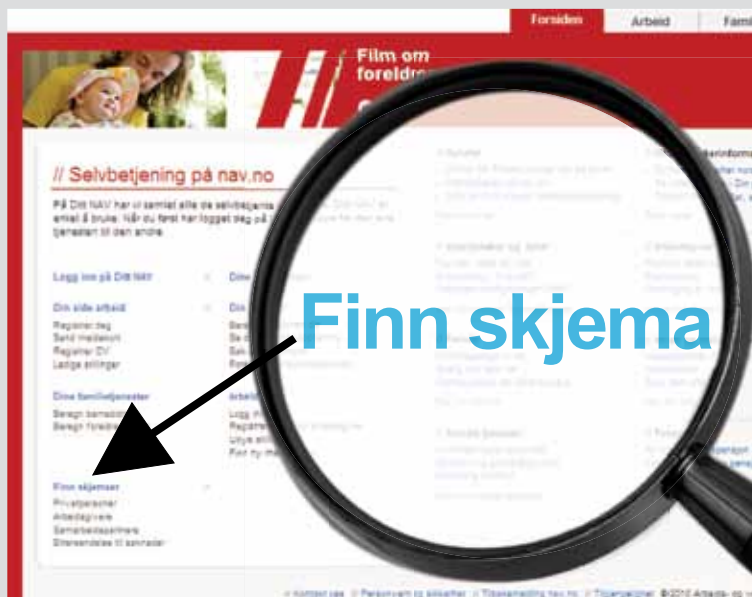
Forsiden
Arbeid
Fami

Film om foreldr

// Selvbetjening på nav.no

På Ditt NAV har vi samlet alle de selvbetjenings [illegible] enkelt å bruke. Når du først har logget deg på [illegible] tjenesten til den andre.

Logg inn på Ditt NAV

Din side arbeid
Registrer deg
Send meldekort
Registrer CV
Ledige stillinger

Dine familietjenester
Beregn barnebidrag
Beregn foreldre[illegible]

Finn skjemaer
Privatpersoner
Arbeidsgivere
Samarbeidspartnere
Ettersendelse til søknader

Finn skjema

Kontakt oss
Personvern og sikkerhet
Tilgjengelighet nav.no
Tilbakemelding
©2010 Arbeids- og